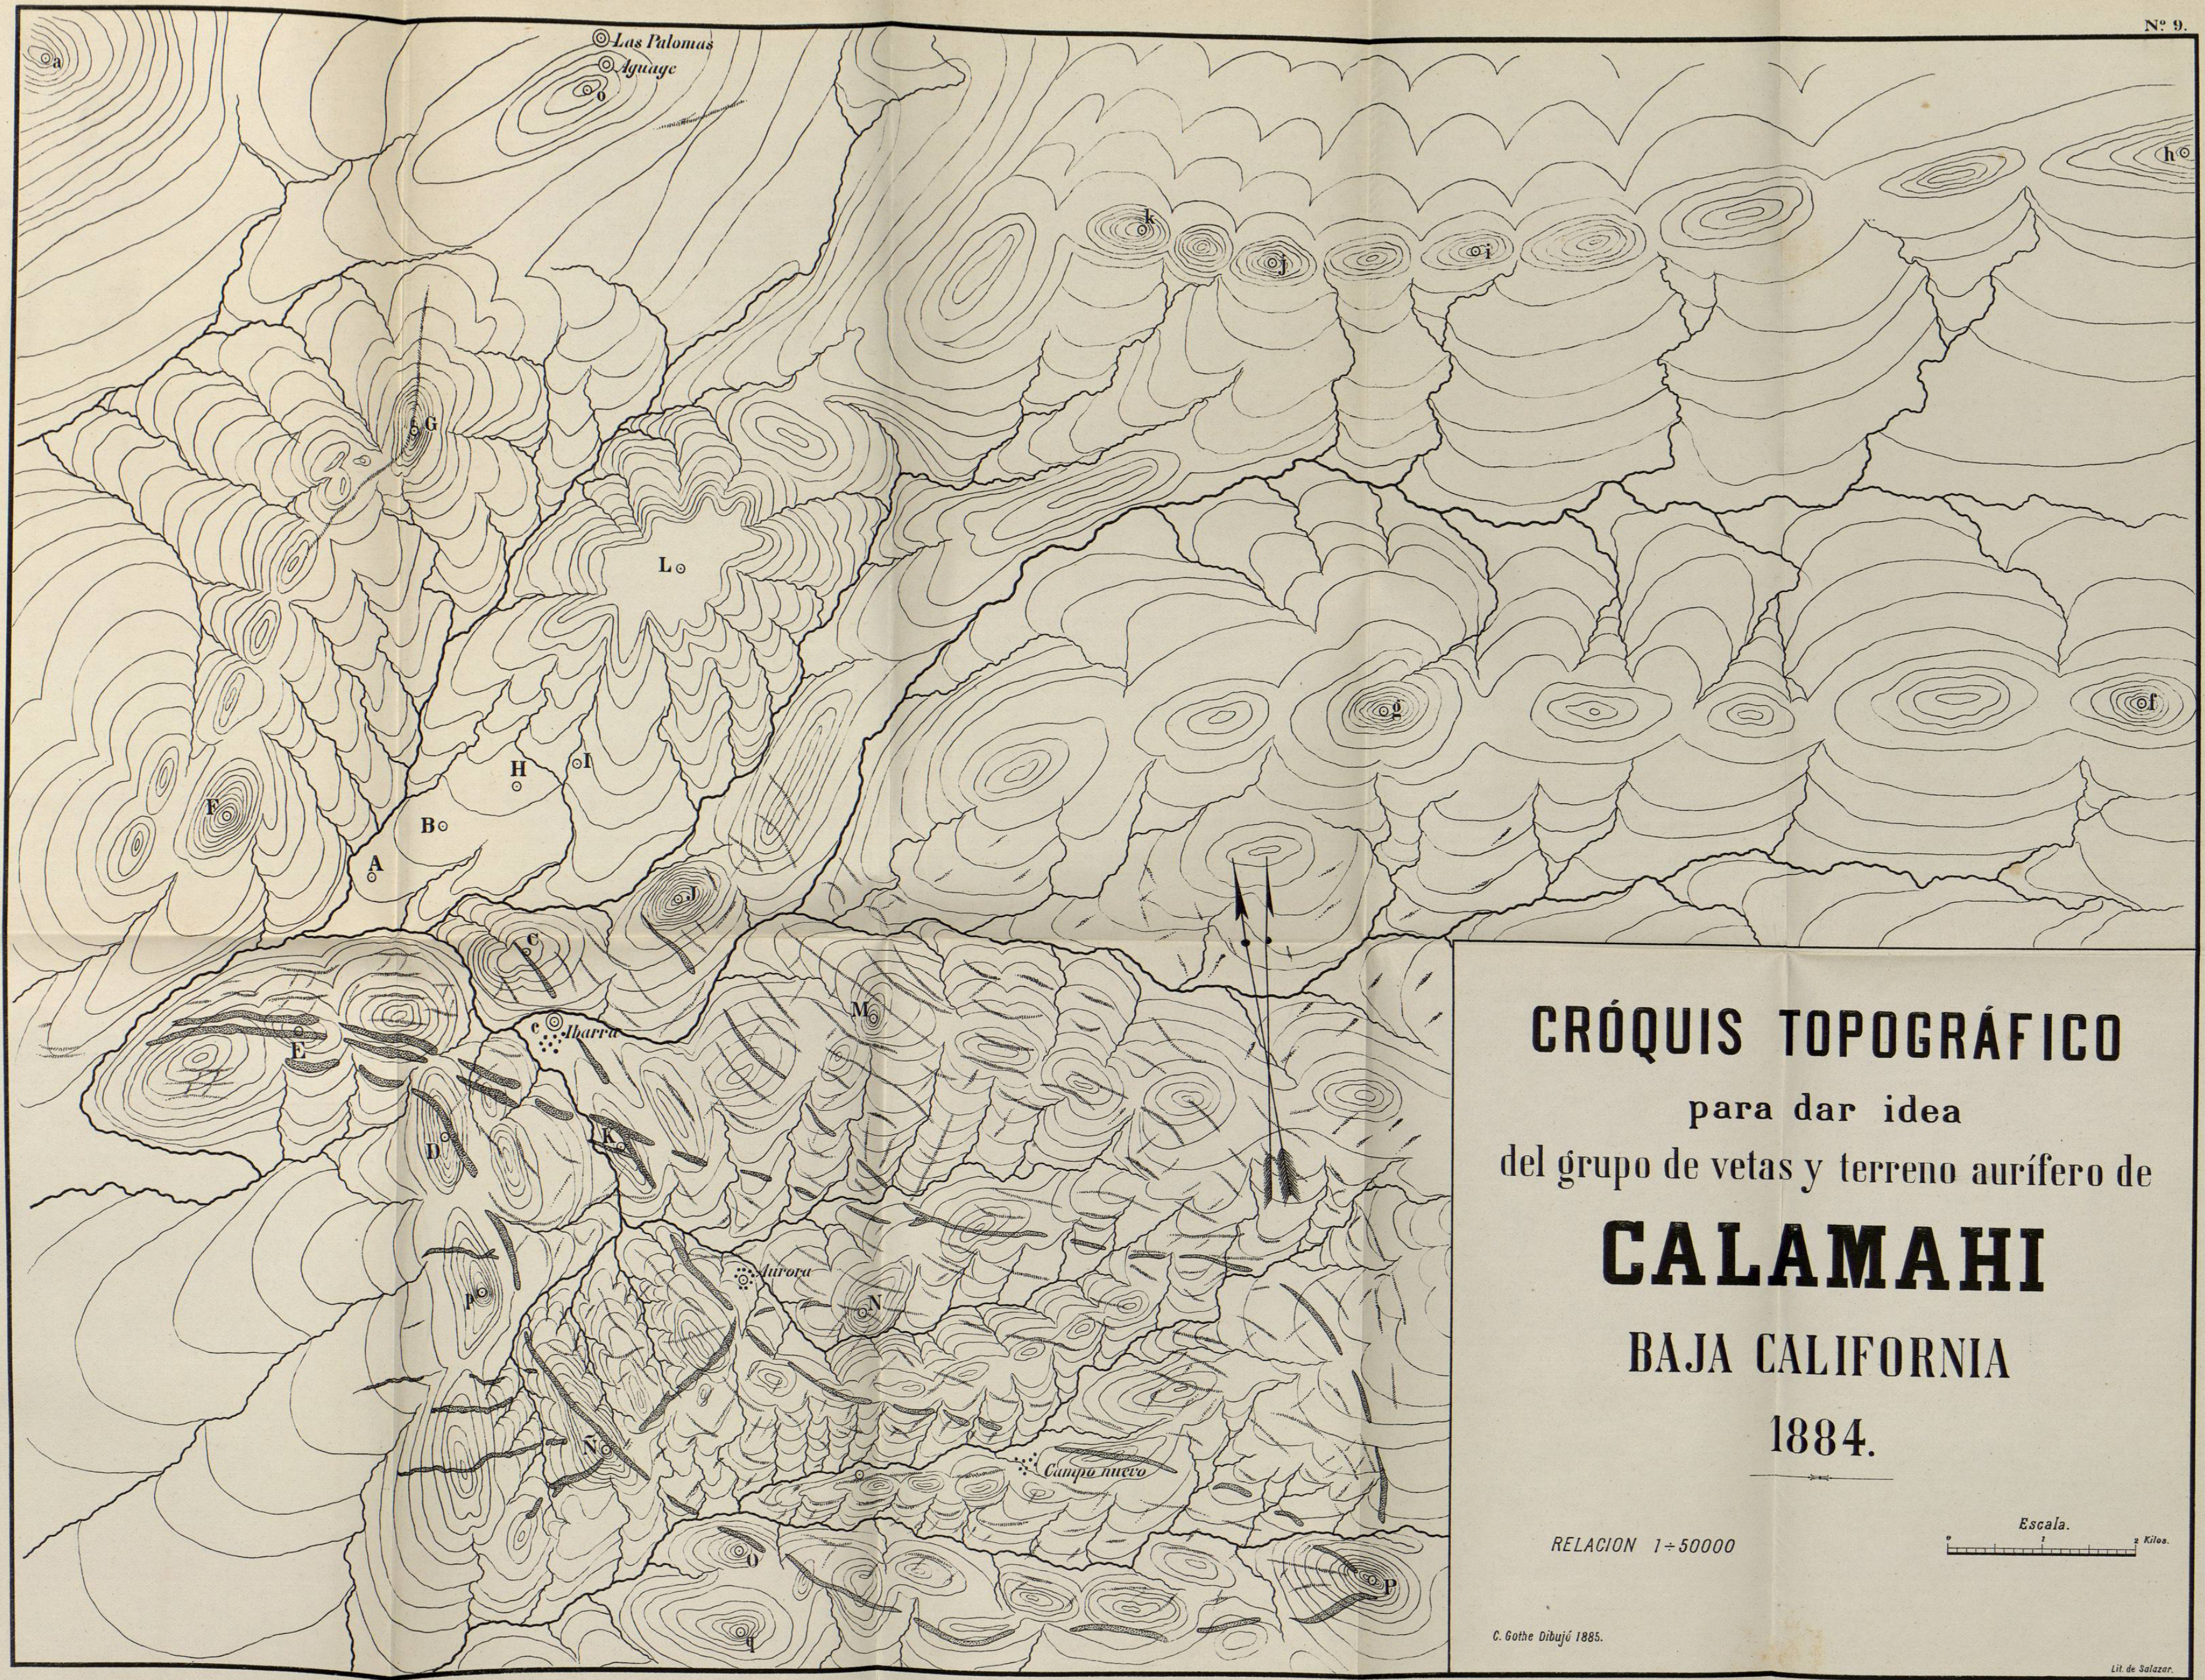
Nº 9.

a

Las Palomas

Aguage

b

h

k

j

i

G

L

g

f

H

I

F

B

A

J

C

M

E

Ibarra

D

K

Aurora

p

N

Ñ

Campo nuevo

o

r

q

CRÓQUIS TOPOGRÁFICO
para dar idea
del grupo de vetas y terreno aurífero de
CALAMAHI
BAJA CALIFORNIA
1884.

RELACION 1÷50000

Escala.
Kilos.

C. Gothe Dibujó 1885.

Lit. de Salazar.